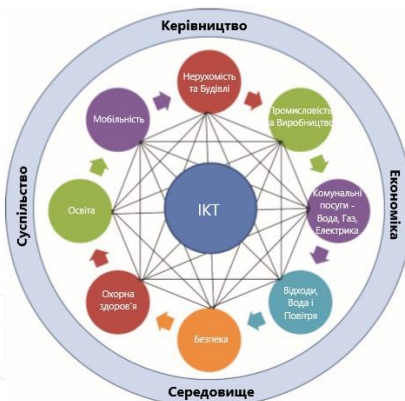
Керівництво

Суспільство

Економіка

Середовище

ІКТ

Нерухомість та Будівлі

Промисловість та Виробництво

Комунальні посуги – Вода, Газ, Електрика

Відходи, Вода і Повітря

Безпека

Охорона здоров'я

Освіта

Мобільність